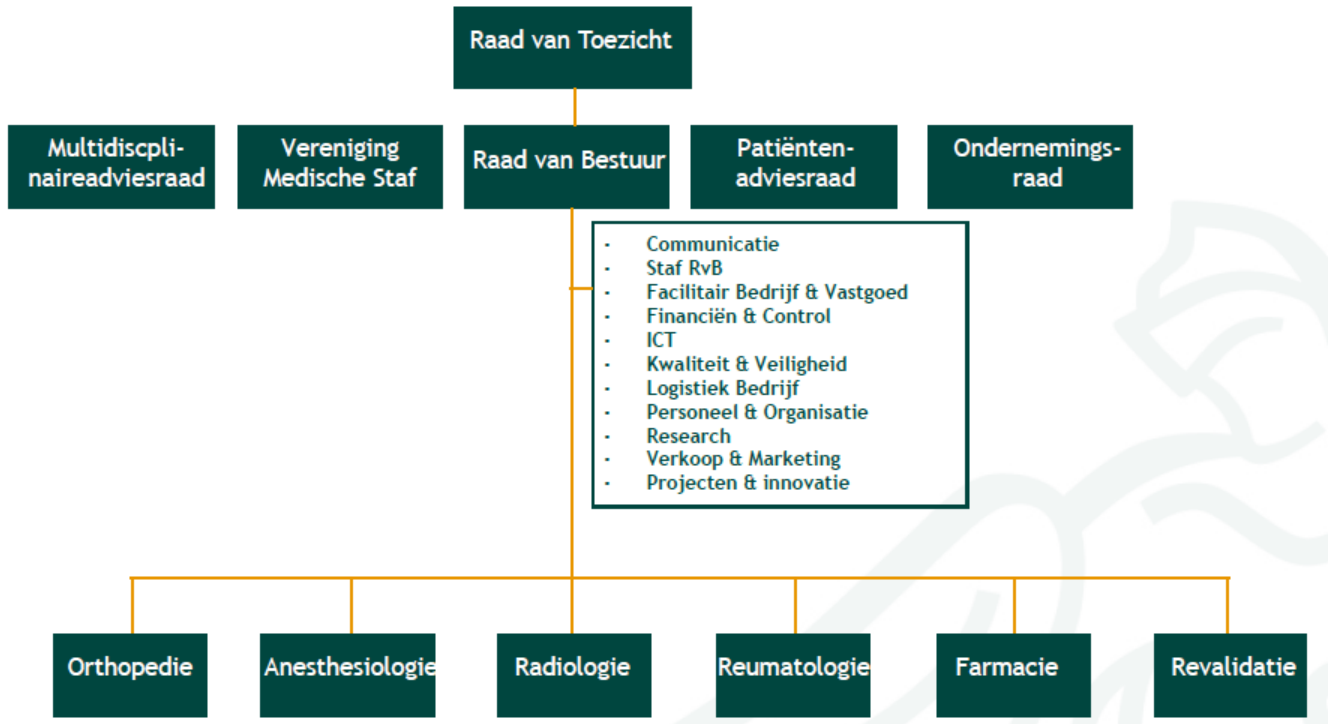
Raad van Toezicht

Multidiscpli-naireadviesraad

Vereniging Medische Staf

Raad van Bestuur

Patiënten-adviesraad

Ondernemings-raad

- Communicatie
- Staf RvB
- Facilitair Bedrijf & Vastgoed
- Financiën & Control
- ICT
- Kwaliteit & Veiligheid
- Logistiek Bedrijf
- Personeel & Organisatie
- Research
- Verkoop & Marketing
- Projecten & innovatie

Orthopedie

Anesthesiologie

Radiologie

Reumatologie

Farmacie

Revalidatie